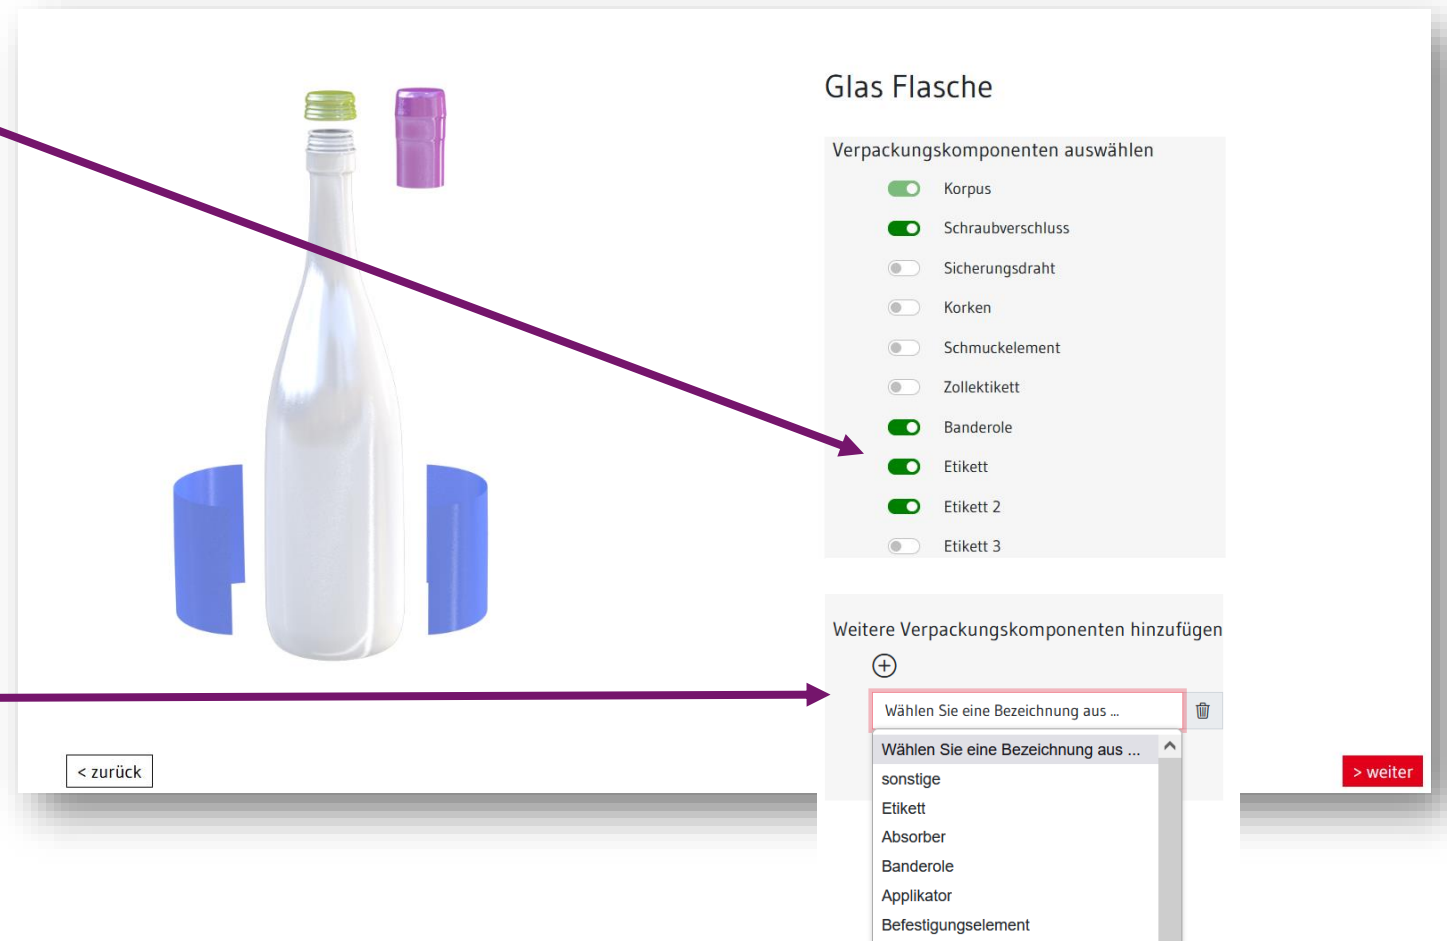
Glas Flasche

Verpackungskomponenten auswählen

Korpus

Schraubverschluss

Sicherungsdraht

Korken

Schmuckelement

Zollektikett

Banderole

Etikett

Etikett 2

Etikett 3

Weitere Verpackungskomponenten hinzufügen

Wählen Sie eine Bezeichnung aus ...

Wählen Sie eine Bezeichnung aus ...
sonstige
Etikett
Absorber
Banderole
Applikator
Befestigungselement

< zurück

> weiter